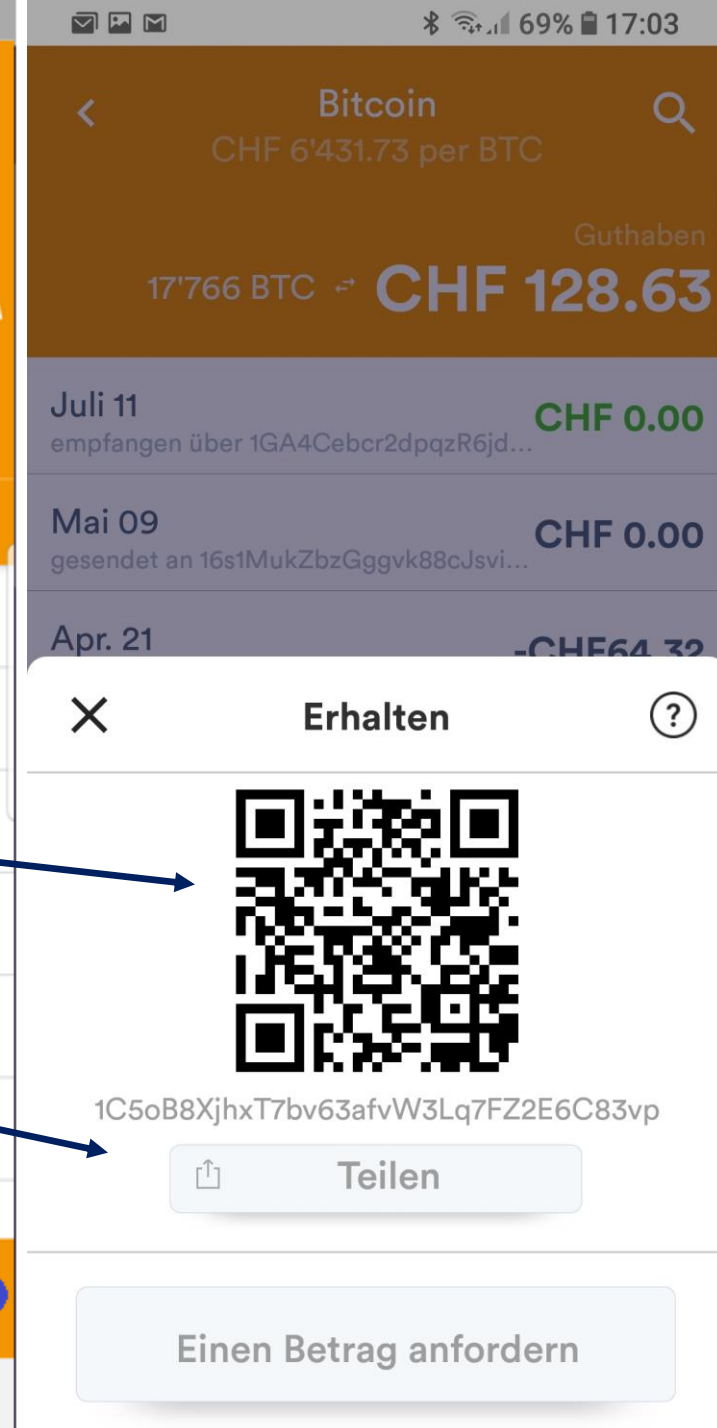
69% 17:03

Bitcoin
CHF 6'431.73 per BTC

Guthaben
17'766 BTC CHF 128.63

Juli 11
empfangen über 1GA4Cebcr2dpqzR6jd...
CHF 0.00

Mai 09
gesendet an 16s1MukZbzGggvk88cJsvi...
CHF 0.00

Apr. 21
-CHF64.32

Erhalten

1C5oB8XjhxT7bv63afvW3Lq7FZ2E6C83vp

Teilen

Einen Betrag anfordern